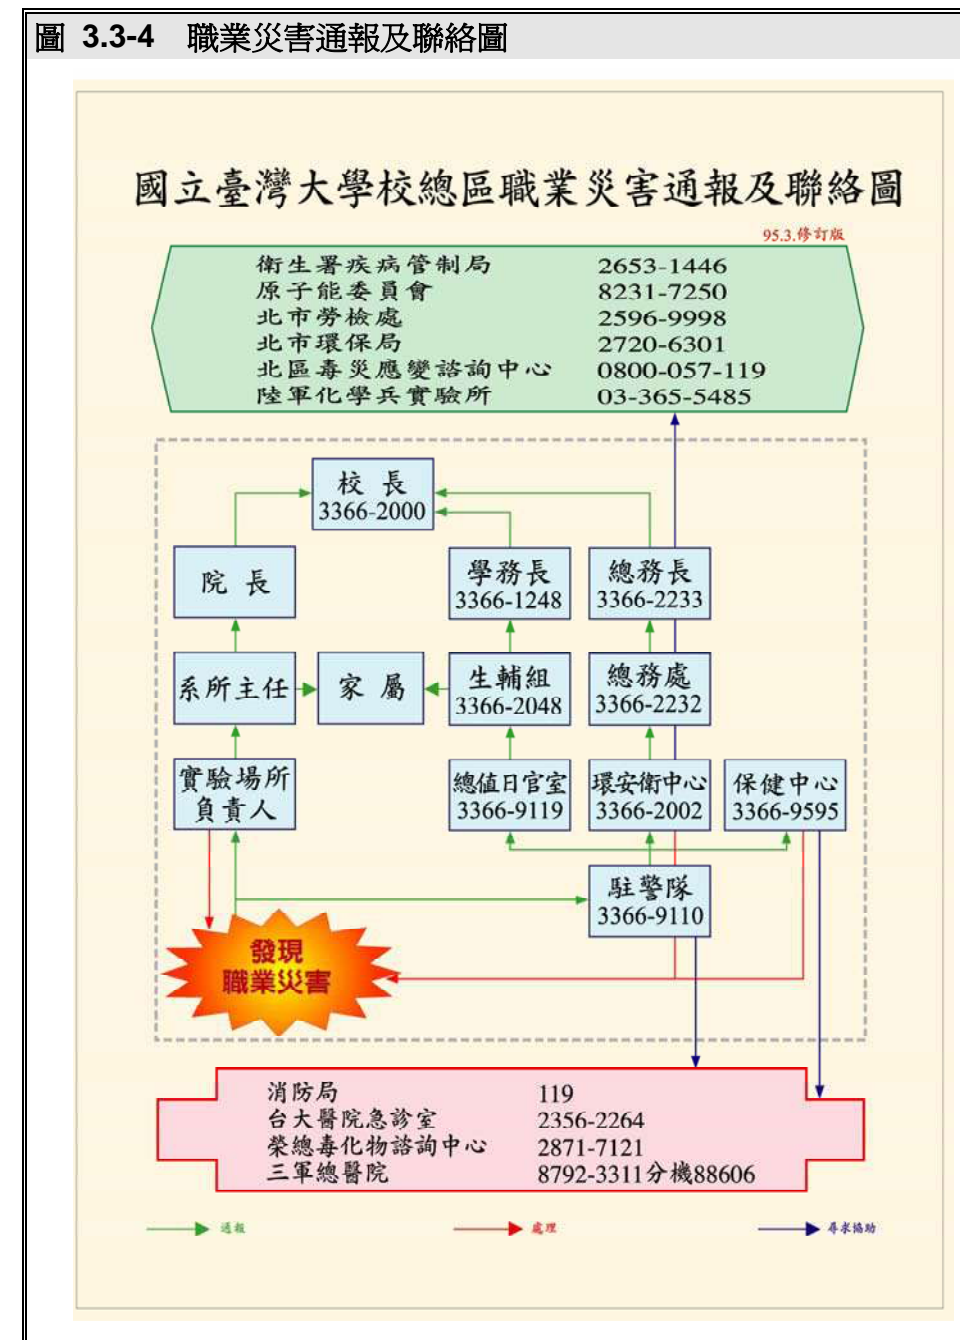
圖 3.3-4 職業災害通報及聯絡圖

國立臺灣大學校總區職業災害通報及聯絡圖

95.3.修訂版

| | |
|---|---|
| 衛生署疾病管制局 | 2653-1446 |
| 原子能委員會 | 8231-7250 |
| 北市勞檢處 | 2596-9998 |
| 北市環保局 | 2720-6301 |
| 北區毒災應變諮詢中心 | 0800-057-119 |
| 陸軍化學兵實驗所 | 03-365-5485 |

校 長
3366-2000

院 長

學務長
3366-1248

總務長
3366-2233

系所主任

家 屬

生輔組
3366-2048

總務處
3366-2232

實驗場所負責人

總值日官室
3366-9119

環安衛中心
3366-2002

保健中心
3366-9595

駐警隊
3366-9110

發現職業災害

| | |
|---|---|
| 消防局 | 119 |
| 台大醫院急診室 | 2356-2264 |
| 榮總毒化物諮詢中心 | 2871-7121 |
| 三軍總醫院 | 8792-3311分機88606 |

通報

處理

尋求協助